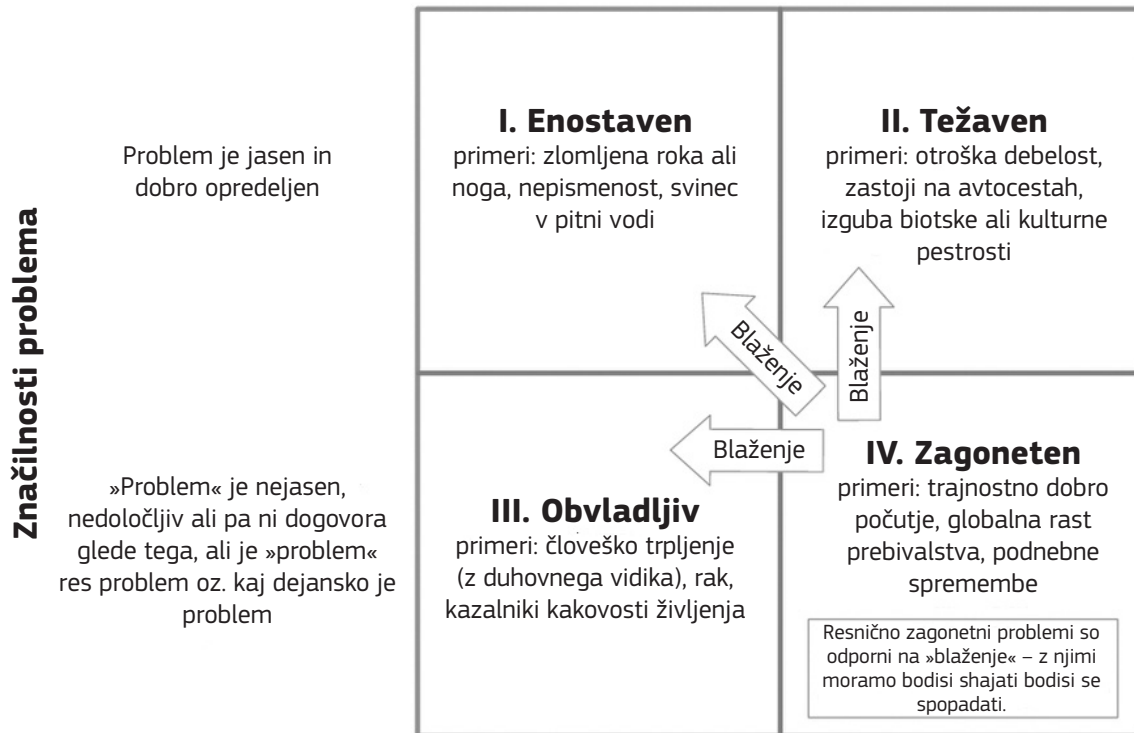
Značilnosti problema

Problem je jasen in dobro opredeljen

I. Enostaven
primeri: zlomljena roka ali noga, nepismenost, svinec v pitni vodi

II. Težaven
primeri: otroška debelost, zastoji na avtocestah, izguba biotske ali kulturne pestrosti

Blaženje

Blaženje

Blaženje

»Problem« je nejasen, nedoločljiv ali pa ni dogovora glede tega, ali je »problem« res problem oz. kaj dejansko je problem

III. Obvladljiv
primeri: človeško trpljenje (z duhovnega vidika), rak, kazalniki kakovosti življenja

IV. Zagoneten
primeri: trajnostno dobro počutje, globalna rast prebivalstva, podnebne spremembe

Resnično zagonetni problemi so odporni na »blaženje« – z njimi moramo bodisi shajati bodisi se spopadati.